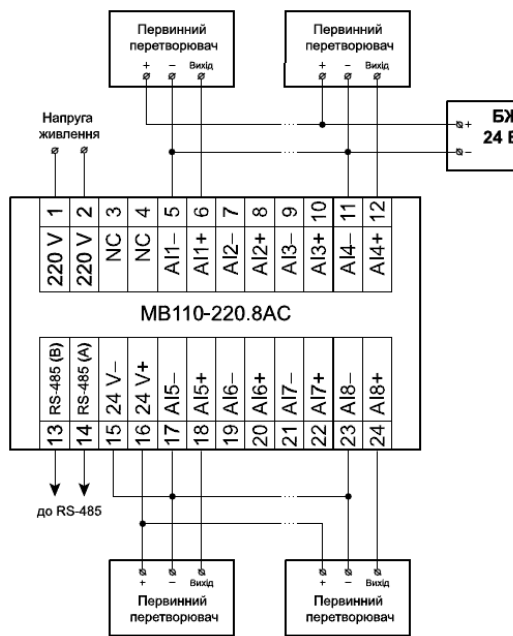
Первинний перетворювач
+ – Вихід

Первинний перетворювач
+ – Вихід

БЖ
24 В
+
–

Напруга живлення

1 2 3 4 5 6 7 8 9 10 11 12
220 V 220 V NC NC AI1– AI1+ AI2– AI2+ AI3– AI3+ AI4– AI4+

МВ110-220.8АС

RS-485 (B) RS-485 (A) 24 V– 24 V+ AI5– AI5+ AI6– AI6+ AI7– AI7+ AI8– AI8+
13 14 15 16 17 18 19 20 21 22 23 24

до RS-485

+ – Вихід
Первинний перетворювач

+ – Вихід
Первинний перетворювач